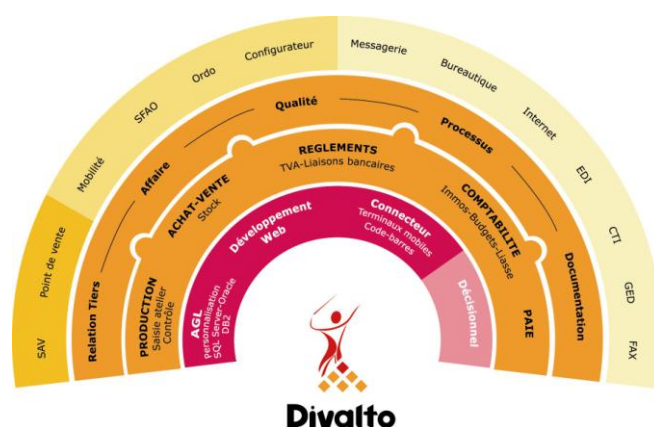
SAV
Point de vente
Mobilité
SFAO
Ordo
Configurateur
Messagerie
Bureautique
Internet
EDI
CTI
GED
FAX

Relation Tiers
Affaire
Qualité
Processus
Documentation

PRODUCTION
Saisie atelier
Contrôle
ACHAT-VENTE
Stock
REGLEMENTS
TVA-Liaisons bancaires
COMPTABILITE
Immos-Budgets-Liasse
PAIE

AGL
personnalisation
SQL Server-Oracle
DB2
Développement
Web
Connecteur
Terminaux mobiles
Code-barres
Décisionnel

Divalto